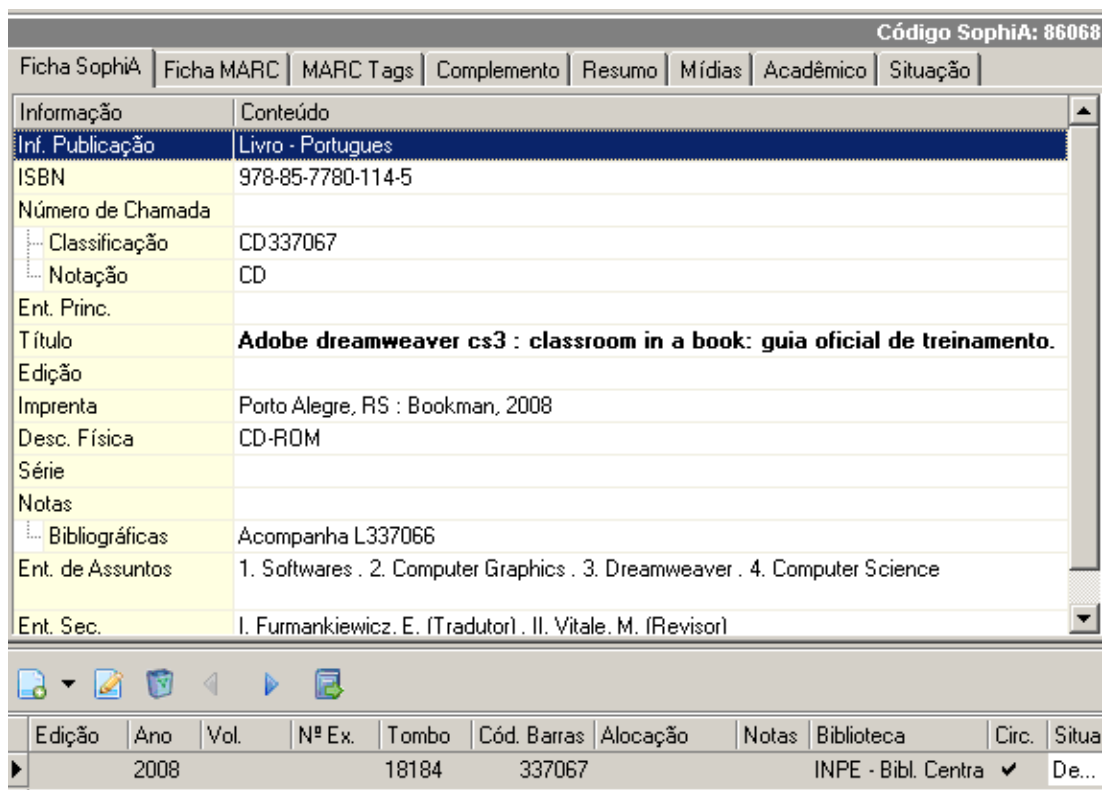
Código SophiA: 86068

Ficha SophiA | Ficha MARC | MARC Tags | Complemento | Resumo | Mídias | Acadêmico | Situação

| Informação | Conteúdo |
|---|---|
| Inf. Publicação | Livro - Portugues |
| ISBN | 978-85-7780-114-5 |
| Número de Chamada | |
| Classificação | CD337067 |
| Notação | CD |
| Ent. Princ. | |
| Título | **Adobe dreamweaver cs3 : classroom in a book: guia oficial de treinamento.** |
| Edição | |
| Imprenta | Porto Alegre, RS : Bookman, 2008 |
| Desc. Física | CD-ROM |
| Série | |
| Notas | |
| Bibliográficas | Acompanha L337066 |
| Ent. de Assuntos | 1. Softwares . 2. Computer Graphics . 3. Dreamweaver . 4. Computer Science |
| Ent. Sec. | I. Furmankiewicz, E. (Tradutor) . II. Vitale, M. (Revisor) |

| Edição | Ano | Vol. | Nº Ex. | Tombo | Cód. Barras | Alocação | Notas | Biblioteca | Circ. | Situa |
|---|---|---|---|---|---|---|---|---|---|---|
| | 2008 | | | 18184 | 337067 | | | INPE - Bibl. Centra | ✔ | De... |